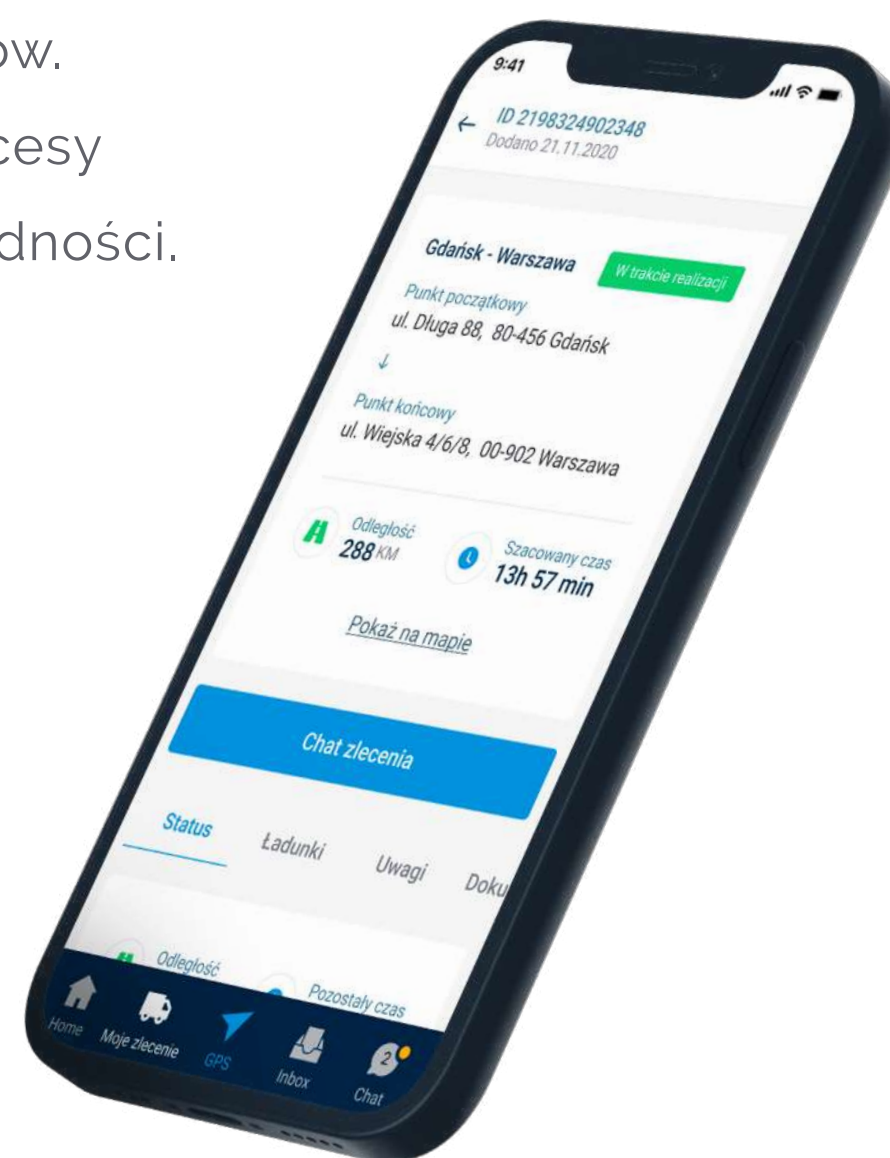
ów.
cesy
dności.

9:41
ID 2198324902348
Dodano 21.11.2020

Gdańsk - Warszawa
W trakcie realizacji
Punkt początkowy
ul. Długa 88, 80-456 Gdańsk
↓
Punkt końcowy
ul. Wiejska 4/6/8, 00-902 Warszawa

Odległość
288 KM
Szacowany czas
13h 57 min

Pokaż na mapie

Chat zlecenia

Status
Ładunki
Uwagi
Doku

Odległość
Pozostały czas

Home
Moje zlecenie
GPS
Inbox
2
Chat